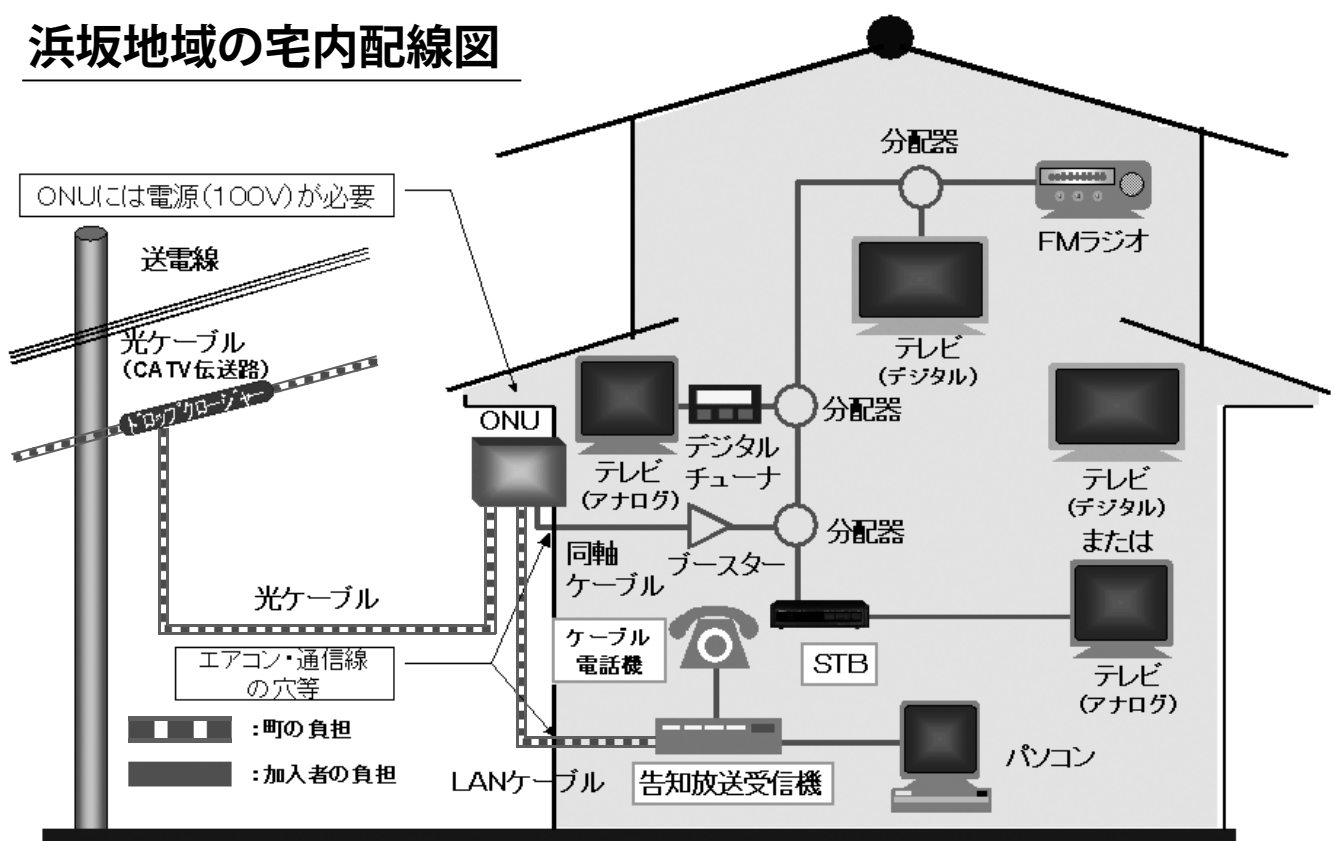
浜坂地域の宅内配線図

ONUには電源(100V)が必要

送電線

光ケーブル
(CATV伝送路)

ドロップクロージャー

ONU

光ケーブル

エアコン・通信線の穴等

:町の負担

:加入者の負担

分配器

FMラジオ

テレビ
(デジタル)

テレビ
(アナログ)

デジタルチューナ

分配器

分配器

同軸ケーブル

ブースター

テレビ
(デジタル)

または

ケーブル電話機

STB

テレビ
(アナログ)

パソコン

LANケーブル

告知放送受信機